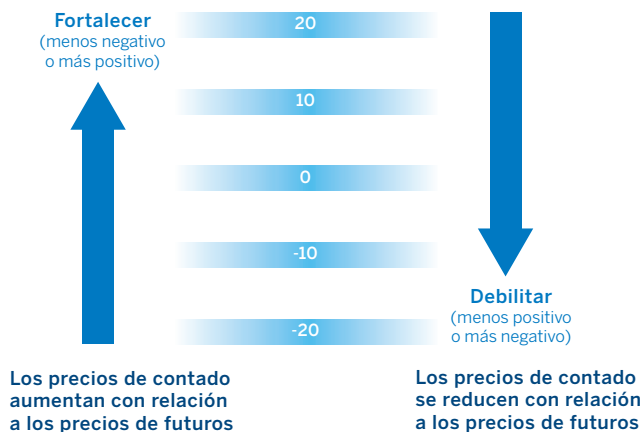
Fortalecer
(menos negativo o más positivo)

20

10

0

-10

-20

Debilitar
(menos positivo o más negativo)

Los precios de contado aumentan con relación a los precios de futuros

Los precios de contado se reducen con relación a los precios de futuros